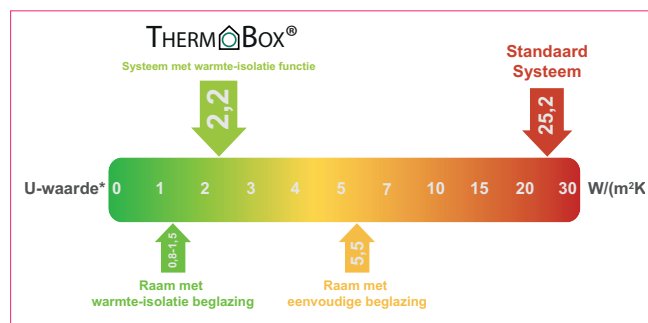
THERMOBOX®
Systeem met warmte-isolatie functie

2,2

Standaard Systeem

25,2

U-waarde* 0 1 2 3 4 5 7 10 15 20 30 W/(m²K

0,8-1,5

Raam met warmte-isolatie beglazing

5,5

Raam met eenvoudige beglazing